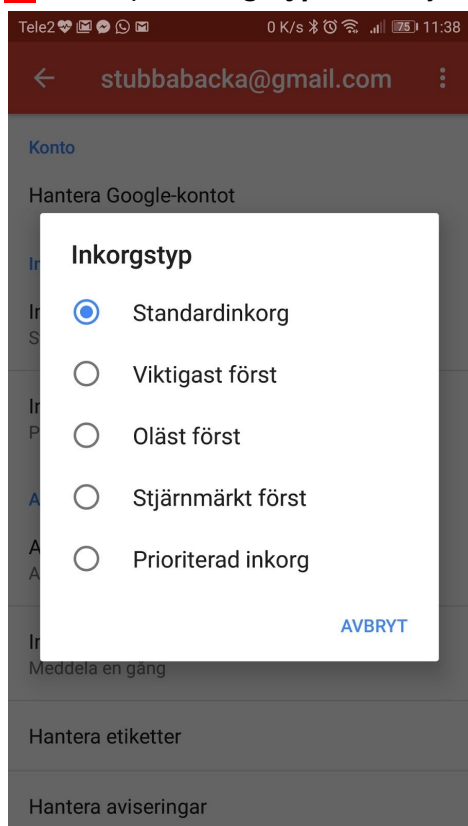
Tele2 0 K/s 75 11:38

stubbabacka@gmail.com

Konto

Hantera Google-kontot

In

In
S

In
P

A

A
A

In
Meddela en gång

Hantera etiketter

Hantera aviseringar

Inkorgstyp

Standardinkorg

Viktigast först

Oläst först

Stjärnmärkt först

Prioriterad inkorg

AVBRYT